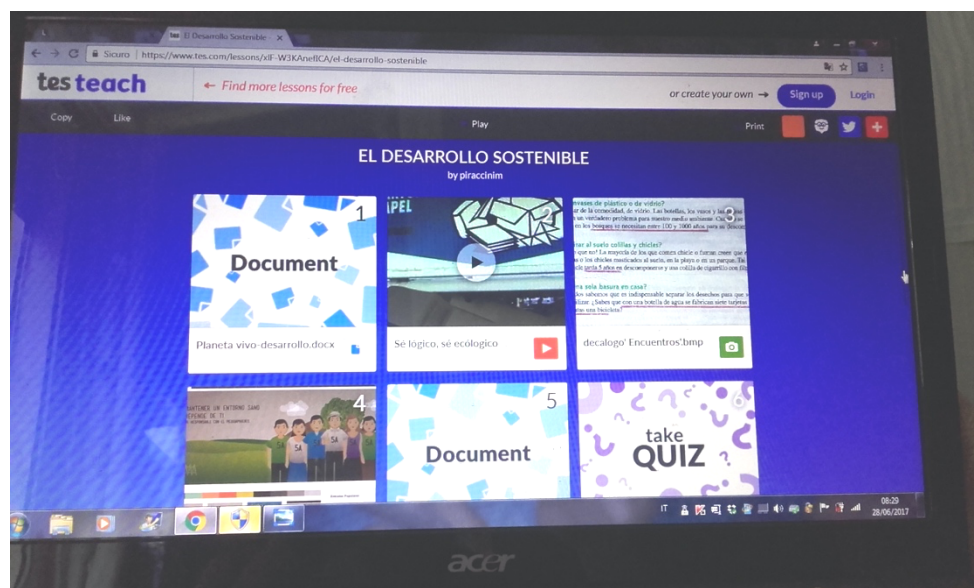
El Desarrollo Sostenible ×

Seguro | https://www.tes.com/lessons/xIF-W3KAneflCA/el-desarrollo-sostenible

tes teach ← Find more lessons for free or create your own → Sign up Login

Copy Like Play Print

EL DESARROLLO SOSTENIBLE
by piraccinim

1
Document
Planeta vivo-desarrollo.docx

2
Sé lógico, sé ecológico

3
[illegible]
decalogo' Encuentros'.bmp

4

5
Document

6
take
QUIZ

IT 08:29 28/06/2017

acer